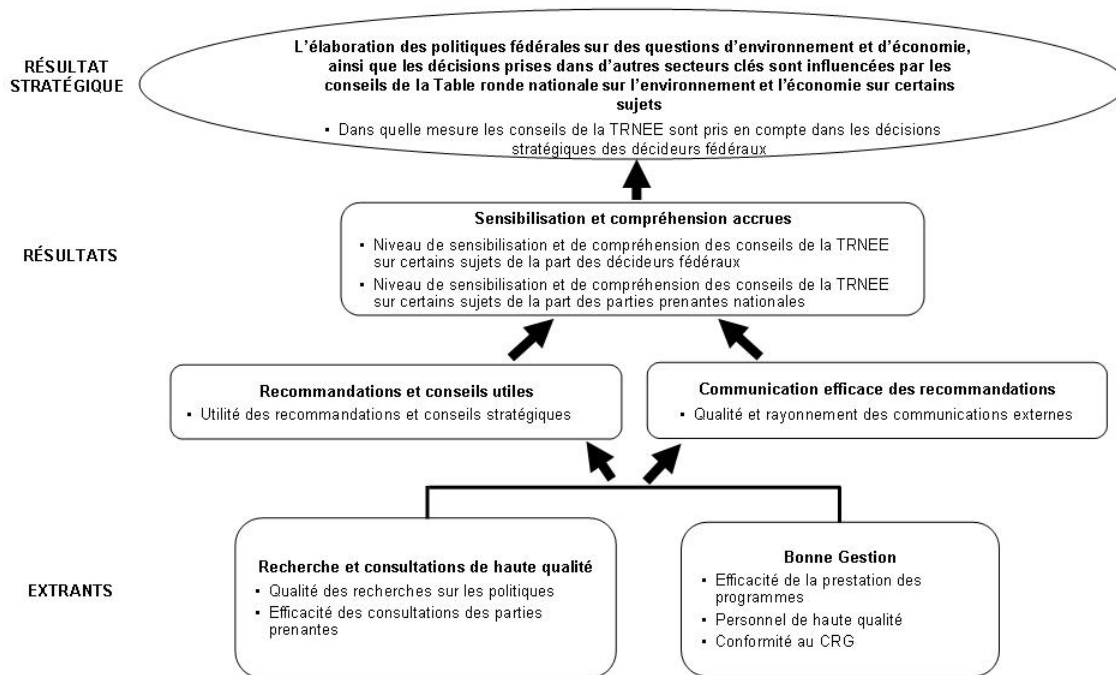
RÉSULTAT STRATÉGIQUE

L'élaboration des politiques fédérales sur des questions d'environnement et d'économie, ainsi que les décisions prises dans d'autres secteurs clés sont influencées par les conseils de la Table ronde nationale sur l'environnement et l'économie sur certains sujets

▪ Dans quelle mesure les conseils de la TRNEE sont pris en compte dans les décisions stratégiques des décideurs fédéraux

RÉSULTATS

Sensibilisation et compréhension accrues

▪ Niveau de sensibilisation et de compréhension des conseils de la TRNEE sur certains sujets de la part des décideurs fédéraux

▪ Niveau de sensibilisation et de compréhension des conseils de la TRNEE sur certains sujets de la part des parties prenantes nationales

Recommandations et conseils utiles

▪ Utilité des recommandations et conseils stratégiques

Communication efficace des recommandations

▪ Qualité et rayonnement des communications externes

EXTRANTS

Recherche et consultations de haute qualité

▪ Qualité des recherches sur les politiques

▪ Efficacité des consultations des parties prenantes

Bonne Gestion

▪ Efficacité de la prestation des programmes

▪ Personnel de haute qualité

▪ Conformité au CRG